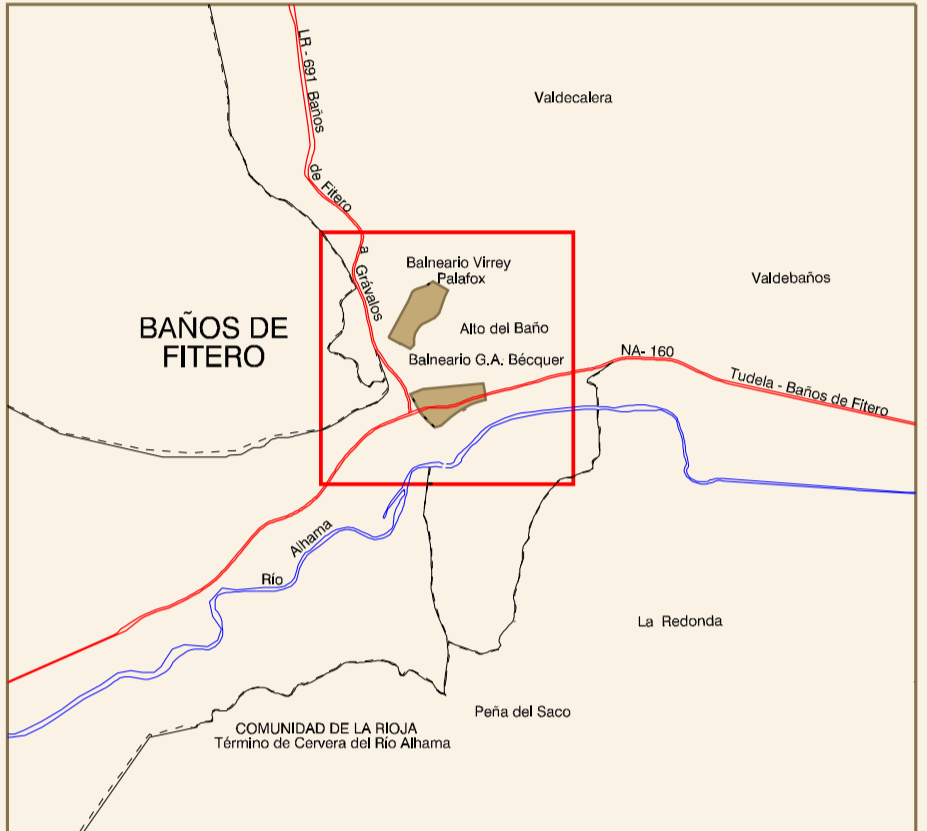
LR - 691 Baños de Fitero a Grávalos

Valdecalera

Balneario Virrey Palafox

Valdebaños

BAÑOS DE FITERO

Alto del Baño

Balneario G.A. Bécquer

NA- 160

Tudela - Baños de Fitero

Río Alhama

La Redonda

Peña del Saco

COMUNIDAD DE LA RIOJA
Término de Cervera del Rio Alhama